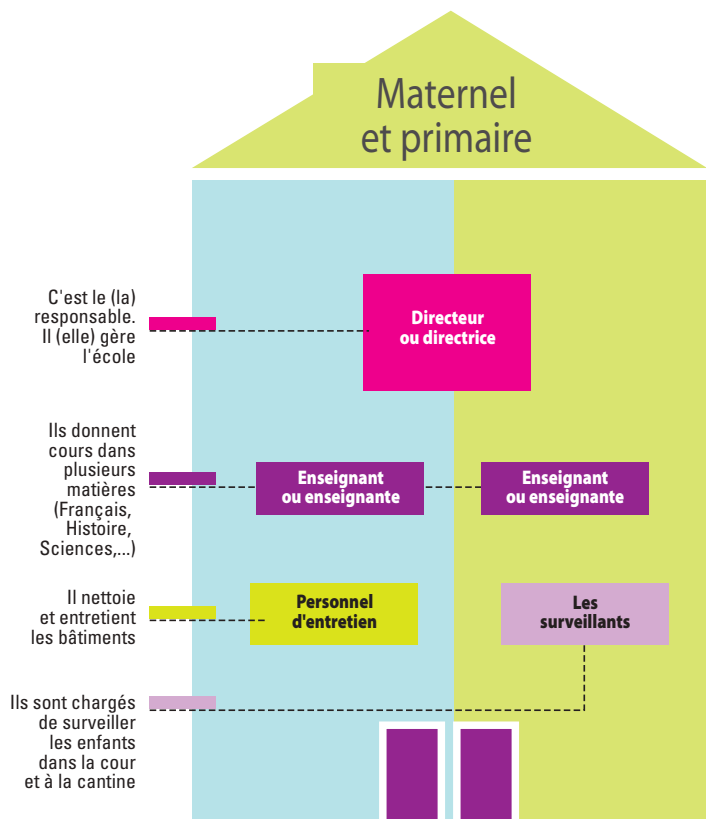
Maternel
et primaire

C'est le (la) responsable. Il (elle) gère l'école

Directeur ou directrice

Ils donnent cours dans plusieurs matières (Français, Histoire, Sciences,...)

Enseignant ou enseignante

Enseignant ou enseignante

Il nettoie et entretient les bâtiments

Personnel d'entretien

Les surveillants

Ils sont chargés de surveiller les enfants dans la cour et à la cantine